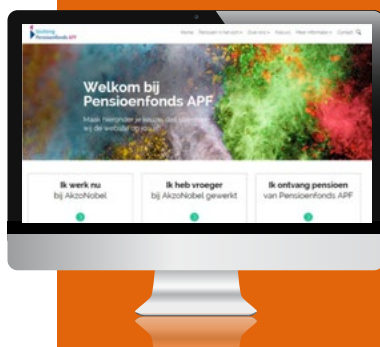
Stichting Pensioenfonds APF

Home Pensioen in het kort Over ons Nieuws Meer informatie Contact

Welkom bij Pensioenfonds APF

Maak hieronder je keuze, dan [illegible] wij de website op jou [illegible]

Ik werk nu bij AkzoNobel

Ik heb vroeger bij AkzoNobel gewerkt

Ik ontvang pensioen van Pensioenfonds APF